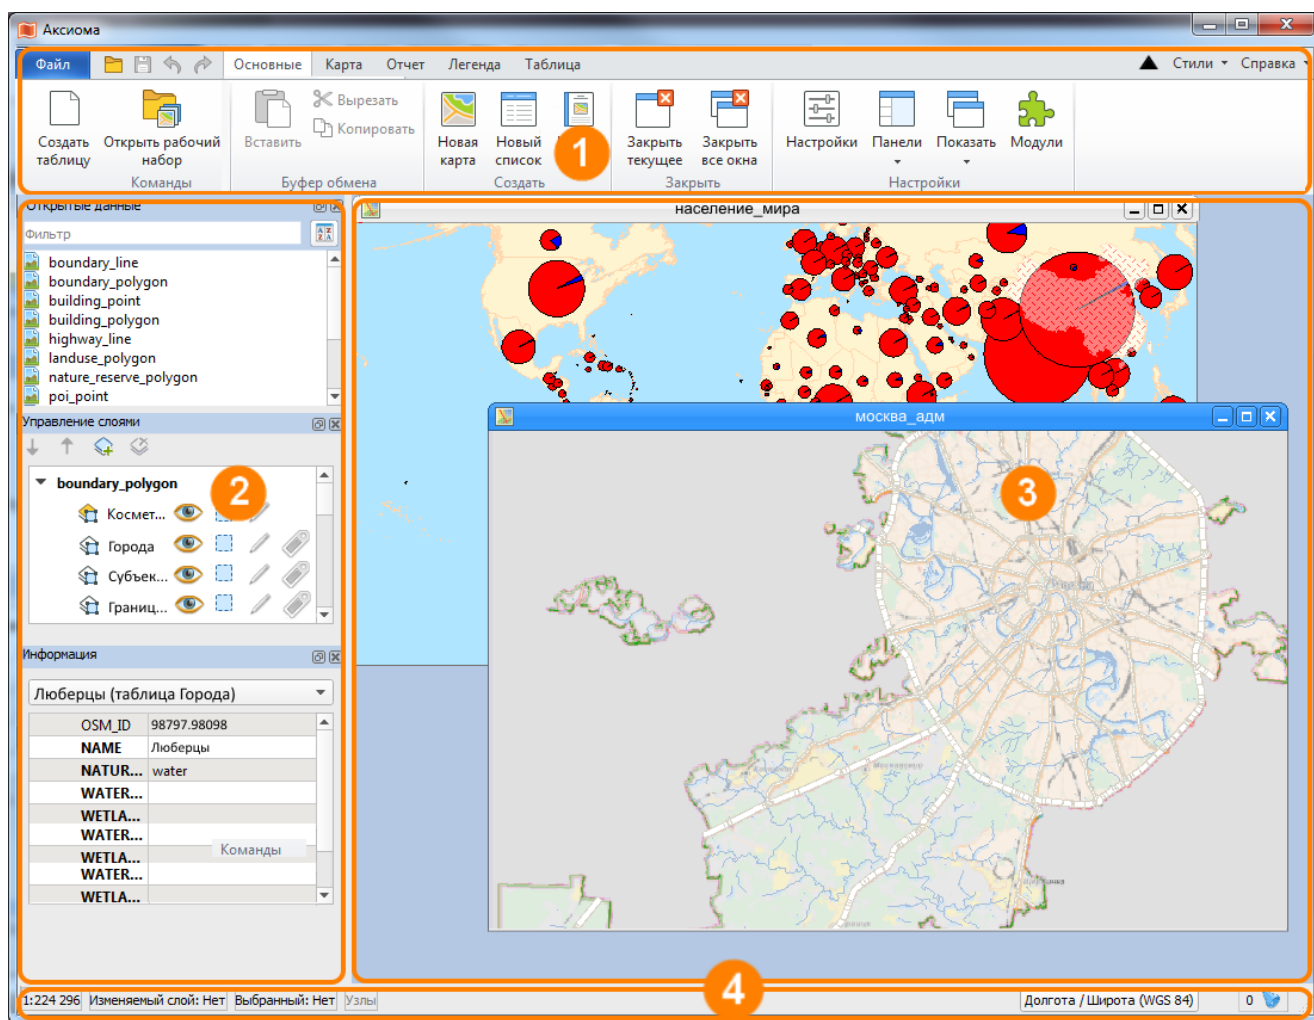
Аксиома

Файл Основные Карта Отчет Легенда Таблица Стили Справка

Создать таблицу Открыть рабочий набор
Команды
Вставить Вырезать Копировать
Буфер обмена
Новая карта Новый список
Создать
1
Закрыть текущее Закрыть все окна
Закрыть
Настройки Панели Показать Модули
Настройки

Открытые данные
Фильтр
boundary_line
boundary_polygon
building_point
building_polygon
highway_line
landuse_polygon
nature_reserve_polygon
poi_point

Управление слоями
boundary_polygon
2
Космет...
Города
Субъек...
Границ...

Информация
Люберцы (таблица Города)

| OSM_ID | 98797.98098 |
|---|---|
| NAME | Люберцы |
| NATUR... | water |
| WATER... | |
| WETLA... | |
| WATER... | |
| WETLA... | Команды |
| WATER... | |
| WETLA... | |

население_мира
москва_адм
3

4
1:224 296 Изменяемый слой: Нет Выбранный: Нет Узлы Долгота / Широта (WGS 84) 0